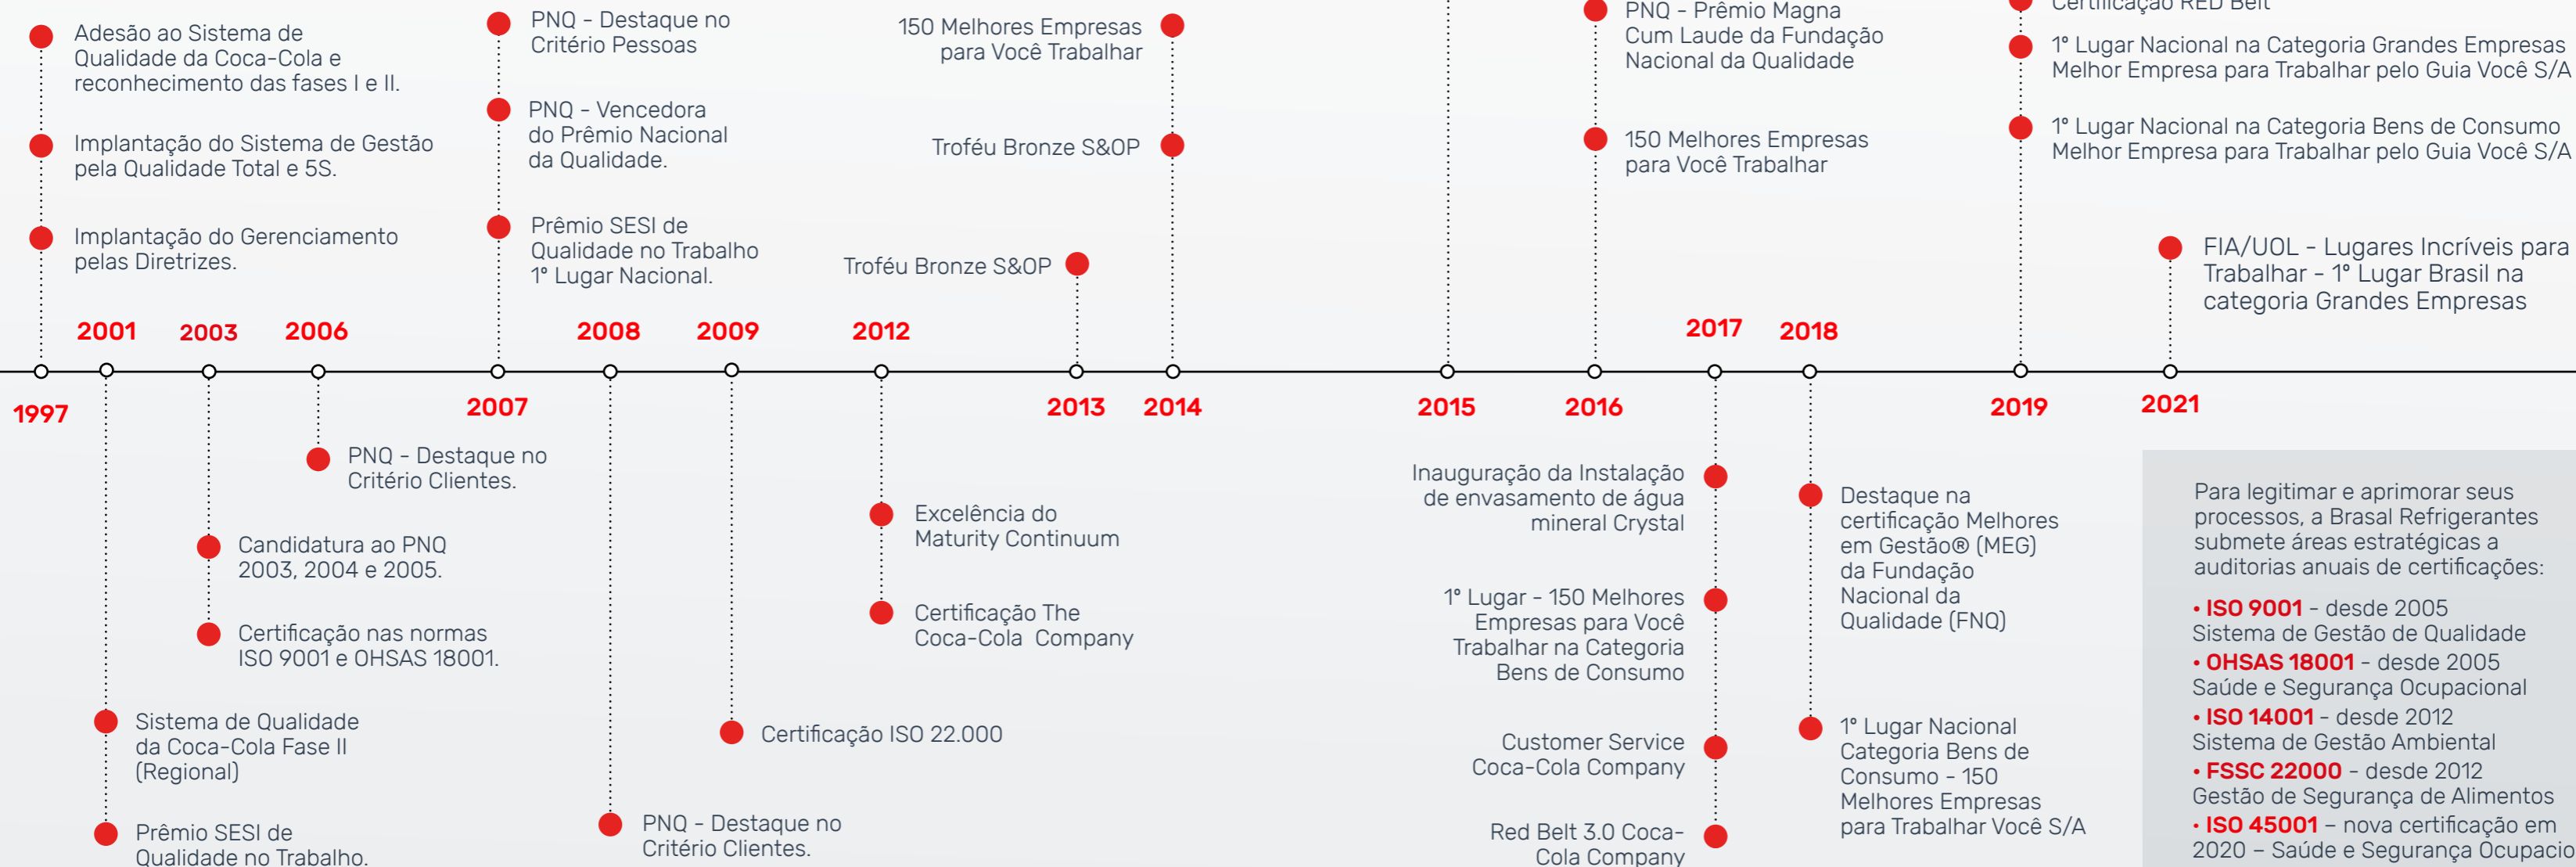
Adesão ao Sistema de Qualidade da Coca-Cola e reconhecimento das fases I e II.

Implantação do Sistema de Gestão pela Qualidade Total e 5S.

Implantação do Gerenciamento pelas Diretrizes.

PNQ - Destaque no Critério Pessoas

PNQ - Vencedora do Prêmio Nacional da Qualidade.

Prêmio SESI de Qualidade no Trabalho 1º Lugar Nacional.

150 Melhores Empresas para Você Trabalhar

Troféu Bronze S&OP

Troféu Bronze S&OP

PNQ - Prêmio Magna Cum Laude da Fundação Nacional da Qualidade

150 Melhores Empresas para Você Trabalhar

Certificação RED Belt

1º Lugar Nacional na Categoria Grandes Empresas Melhor Empresa para Trabalhar pelo Guia Você S/A

1º Lugar Nacional na Categoria Bens de Consumo Melhor Empresa para Trabalhar pelo Guia Você S/A

FIA/UOL - Lugares Incríveis para Trabalhar - 1º Lugar Brasil na categoria Grandes Empresas

2001 2003 2006 2008 2009 2012 2017 2018

1997 2007 2013 2014 2015 2016 2019 2021

PNQ - Destaque no Critério Clientes.

Candidatura ao PNQ 2003, 2004 e 2005.

Certificação nas normas ISO 9001 e OHSAS 18001.

Sistema de Qualidade da Coca-Cola Fase II (Regional)

Prêmio SESI de Qualidade no Trabalho.

Certificação ISO 22.000

PNQ - Destaque no Critério Clientes.

Excelência do Maturity Continuum

Certificação The Coca-Cola Company

Inauguração da Instalação de envasamento de água mineral Crystal

1º Lugar - 150 Melhores Empresas para Você Trabalhar na Categoria Bens de Consumo

Customer Service Coca-Cola Company

Red Belt 3.0 Coca-Cola Company

Destaque na certificação Melhores em Gestão® (MEG) da Fundação Nacional da Qualidade (FNQ)

1º Lugar Nacional Categoria Bens de Consumo - 150 Melhores Empresas para Trabalhar Você S/A

Para legitimar e aprimorar seus processos, a Brasal Refrigerantes submete áreas estratégicas a auditorias anuais de certificações:

• ISO 9001 - desde 2005 Sistema de Gestão de Qualidade
• OHSAS 18001 - desde 2005 Saúde e Segurança Ocupacional
• ISO 14001 - desde 2012 Sistema de Gestão Ambiental
• FSSC 22000 - desde 2012 Gestão de Segurança de Alimentos
• ISO 45001 – nova certificação em 2020 – Saúde e Segurança Ocupacio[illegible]